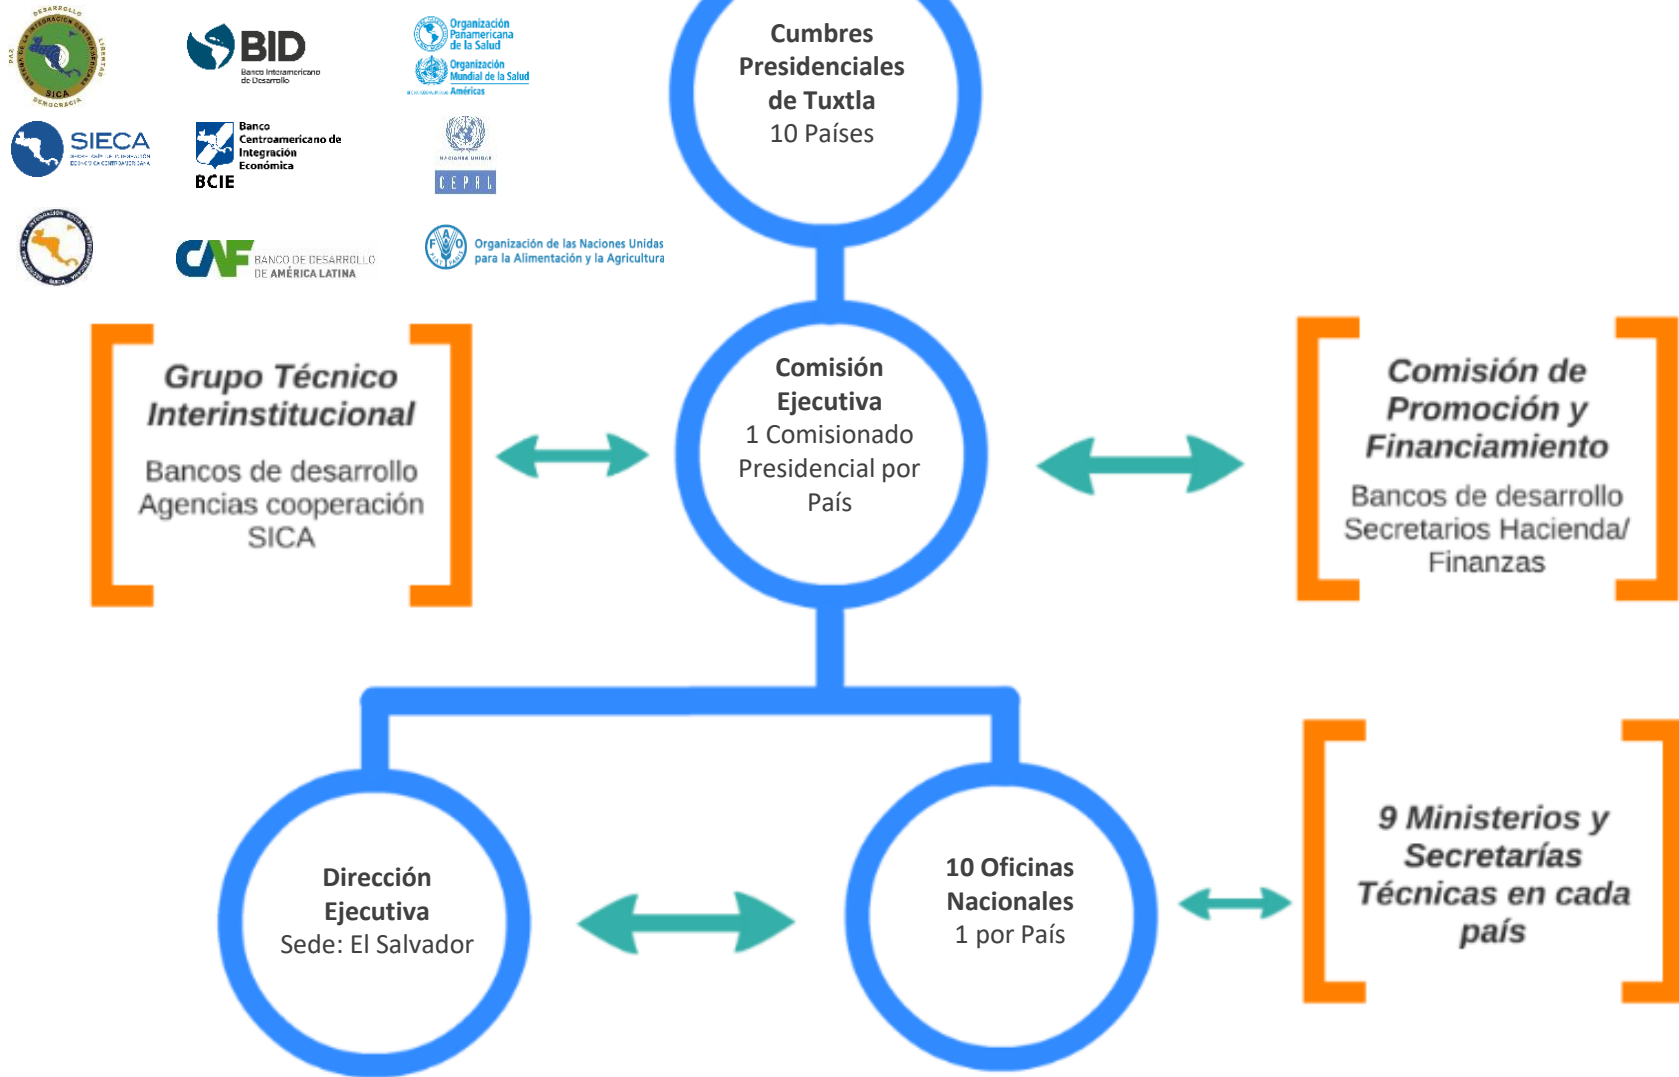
SICA

BID
Banco Interamericano de Desarrollo

Organización Panamericana de la Salud
Organización Mundial de la Salud
Américas

SIECA

Banco Centroamericano de Integración Económica
BCIE

NACIONES UNIDAS
CEPAL

CAF BANCO DE DESARROLLO DE AMÉRICA LATINA

Organización de las Naciones Unidas para la Alimentación y la Agricultura

Cumbres Presidenciales de Tuxtla
10 Países

Grupo Técnico Interinstitucional
Bancos de desarrollo
Agencias cooperación
SICA

Comisión Ejecutiva
1 Comisionado Presidencial por País

Comisión de Promoción y Financiamiento
Bancos de desarrollo
Secretarios Hacienda/ Finanzas

Dirección Ejecutiva
Sede: El Salvador

10 Oficinas Nacionales
1 por País

9 Ministerios y Secretarías Técnicas en cada país